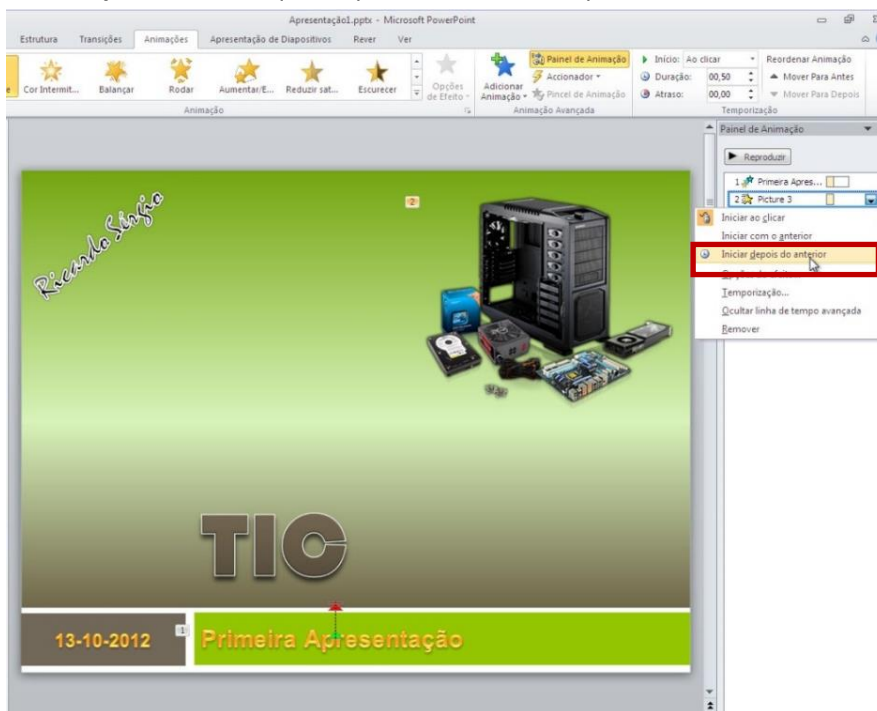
Apresentação1.pptx - Microsoft PowerPoint

Estrutura Transições Animações Apresentação de Diapositivos Rever Ver

Cor Intermit... Balançar Rodar Aumentar/E... Reduzir sat... Escurecer Opções de Efeito

Animação

Adicionar Animação

Painel de Animação

Accionador

Pincel de Animação

Animação Avançada

Início: Ao clicar

Duração: 00,50

Atraso: 00,00

Reordenar Animação

Mover Para Antes

Mover Para Depois

Temporização

Painel de Animação

Reproduzir

1 Primeira Apres...

2 Picture 3

Iniciar ao clicar

Iniciar com o anterior

Iniciar depois do anterior

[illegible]

Temporização...

Ocultar linha de tempo avançada

Remover

Ricardo Sérgio

2

TIC

13-10-2012

1

Primeira Apresentação